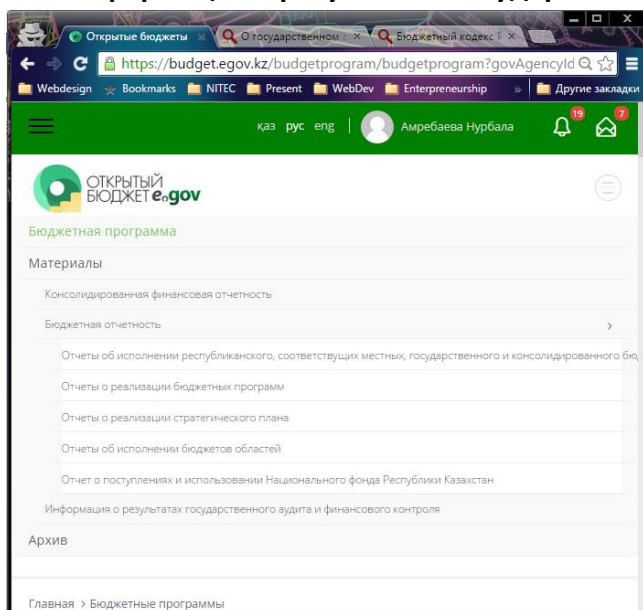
Открытые бюджеты × О государственном × Бюджетный кодекс ×

https://budget.egov.kz/budgetprogram/budgetprogram?govAgencyId

Webdesign Bookmarks NITEC Present WebDev Enterpreneurship » Другие закладки

қаз рус eng Амребаева Нурбала 19 7

ОТКРЫТЫЙ БЮДЖЕТ egov

Бюджетная программа

Материалы

Консолидированная финансовая отчетность

Бюджетная отчетность ›

Отчеты об исполнении республиканского, соответствущих местных, государственного и консолидированного бю

Отчеты о реализации бюджетных программ

Отчеты о реализации стратегического плана

Отчеты об исполнении бюджетов областей

Отчет о поступлениях и использовании Национального фонда Республики Казахстан

Информация о результатах государственного аудита и финансового контроля

Архив

Главная › Бюджетные программы